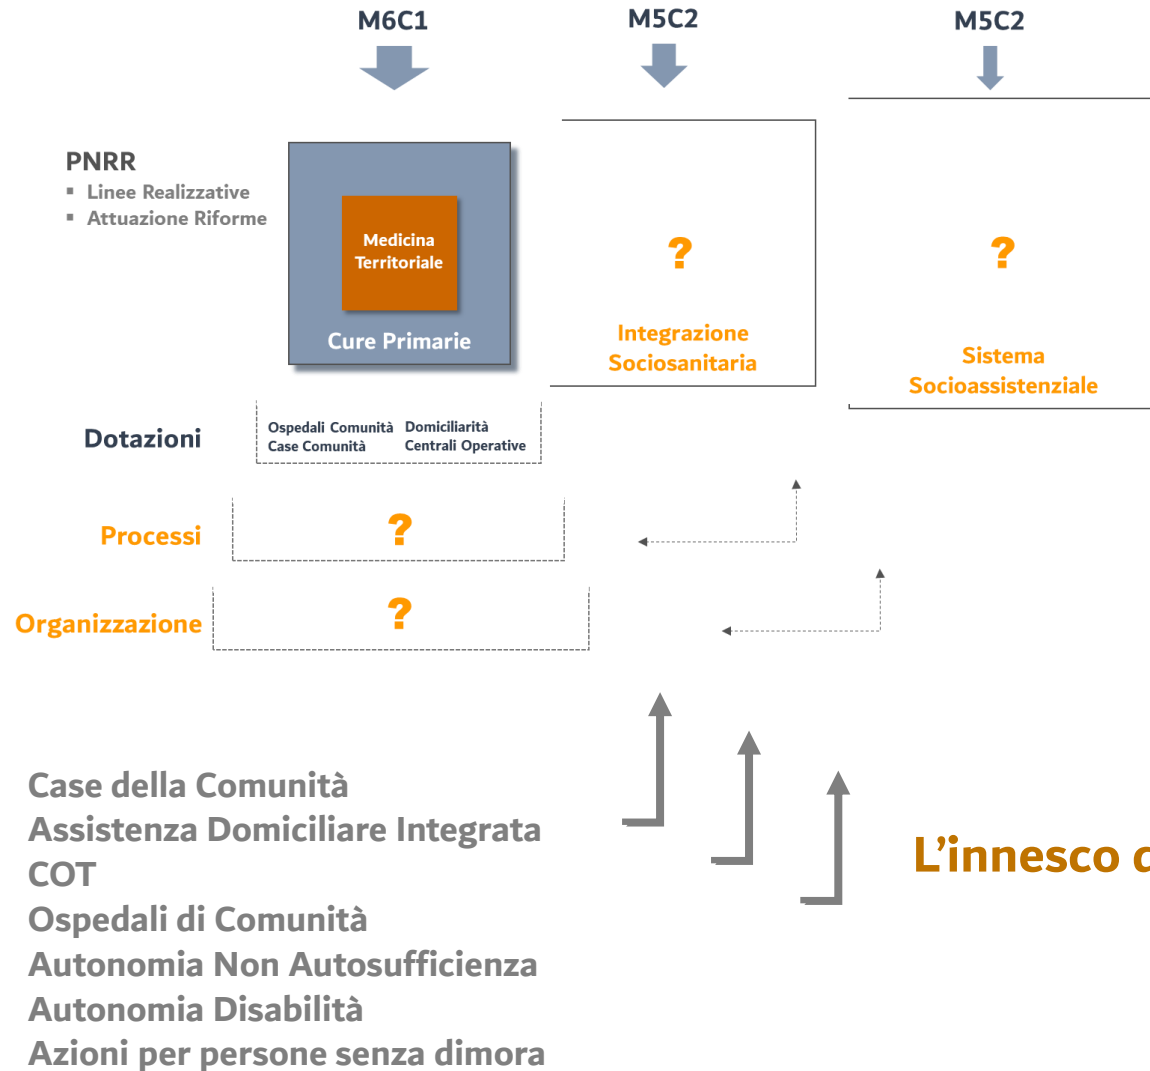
M6C1

M5C2

M5C2

PNRR
▪ Linee Realizzative
▪ Attuazione Riforme

Medicina Territoriale

Cure Primarie

?

Integrazione Sociosanitaria

?

Sistema Socioassistenziale

Dotazioni

Ospedali Comunità
Case Comunità
Domiciliarità
Centrali Operative

Processi

?

Organizzazione

?

Case della Comunità
Assistenza Domiciliare Integrata
COT
Ospedali di Comunità
Autonomia Non Autosufficienza
Autonomia Disabilità
Azioni per persone senza dimora

L'innesco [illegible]